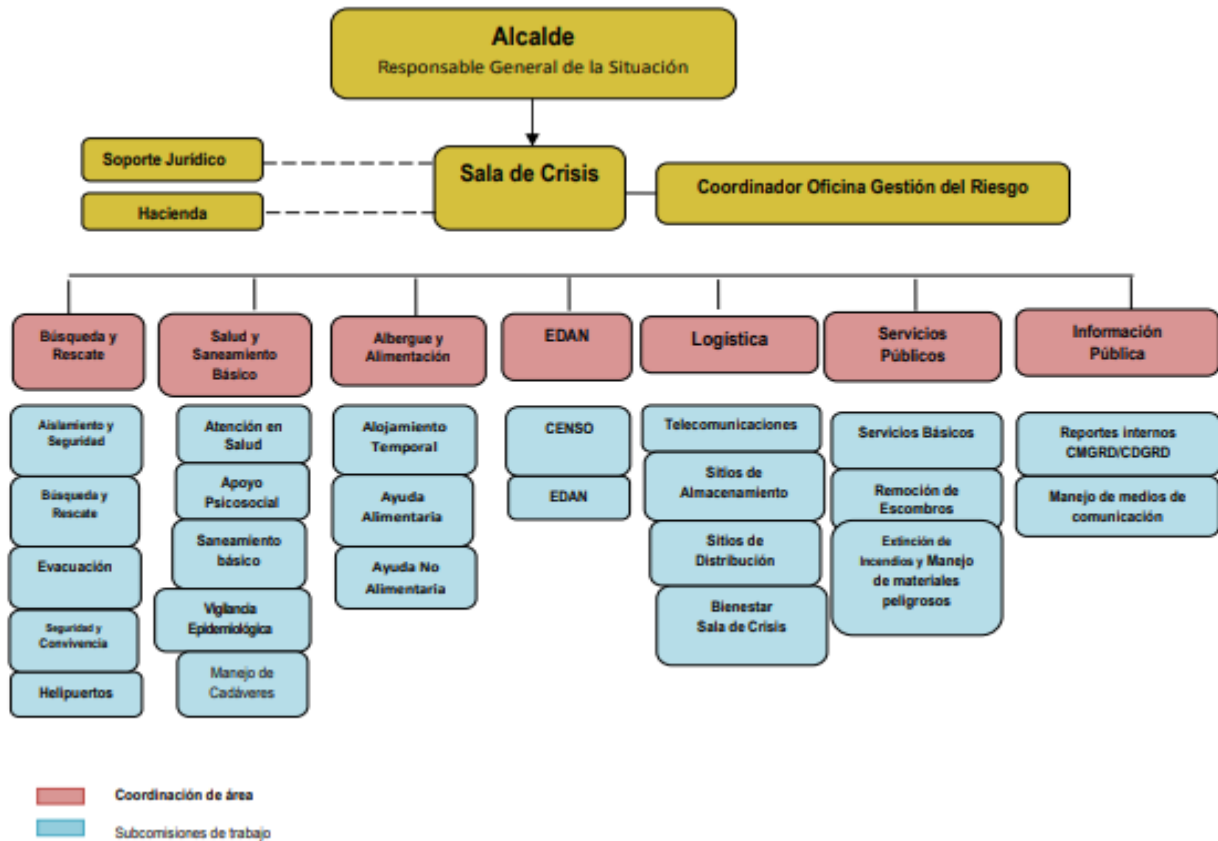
Alcalde
Responsable General de la Situación

Soporte Jurídico

Hacienda

Sala de Crisis

Coordinador Oficina Gestión del Riesgo

Búsqueda y Rescate

Aislamiento y Seguridad

Búsqueda y Rescate

Evacuación

Seguridad y Convivencia

Helipuertos

Salud y Saneamiento Básico

Atención en Salud

Apoyo Psicosocial

Saneamiento básico

Vigilancia Epidemiológica

Manejo de Cadáveres

Albergue y Alimentación

Alojamiento Temporal

Ayuda Alimentaria

Ayuda No Alimentaria

EDAN

CENSO

EDAN

Logística

Telecomunicaciones

Sitios de Almacenamiento

Sitios de Distribución

Bienestar Sala de Crisis

Servicios Públicos

Servicios Básicos

Remoción de Escombros

Extinción de Incendios y Manejo de materiales peligrosos

Información Pública

Reportes internos CMGRD/CDGRD

Manejo de medios de comunicación

Coordinación de área

Subcomisiones de trabajo